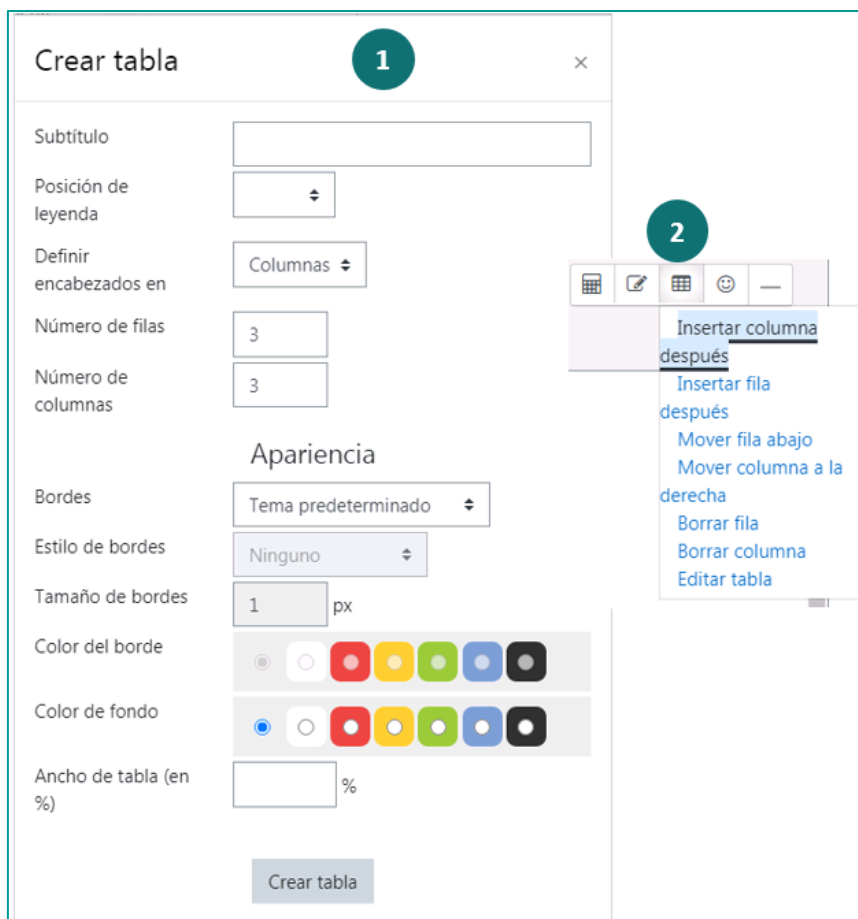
Crear tabla
1
×
Subtítulo
Posición de leyenda
Definir encabezados en
Columnas
Número de filas
3
Número de columnas
3
Apariencia
Bordes
Tema predeterminado
Estilo de bordes
Ninguno
Tamaño de bordes
1
px
Color del borde
Color de fondo
Ancho de tabla (en %)
%
Crear tabla

2
Insertar columna después
Insertar fila después
Mover fila abajo
Mover columna a la derecha
Borrar fila
Borrar columna
Editar tabla